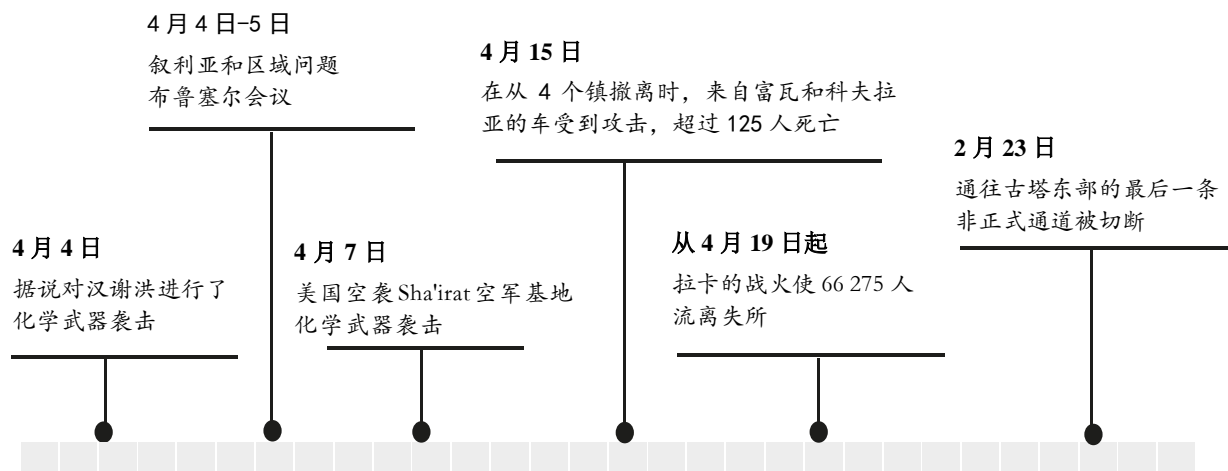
4 月 4 日

据说对汉谢洪进行了化学武器袭击

4 月 4 日–5 日

叙利亚和区域问题布鲁塞尔会议

4 月 7 日

美国空袭 Sha'irat 空军基地化学武器袭击

4 月 15 日

在从 4 个镇撤离时，来自富瓦和科夫拉亚的车受到攻击，超过 125 人死亡

从 4 月 19 日起

拉卡的战火使 66 275 人流离失所

2 月 23 日

通往古塔东部的最后一条非正式通道被切断